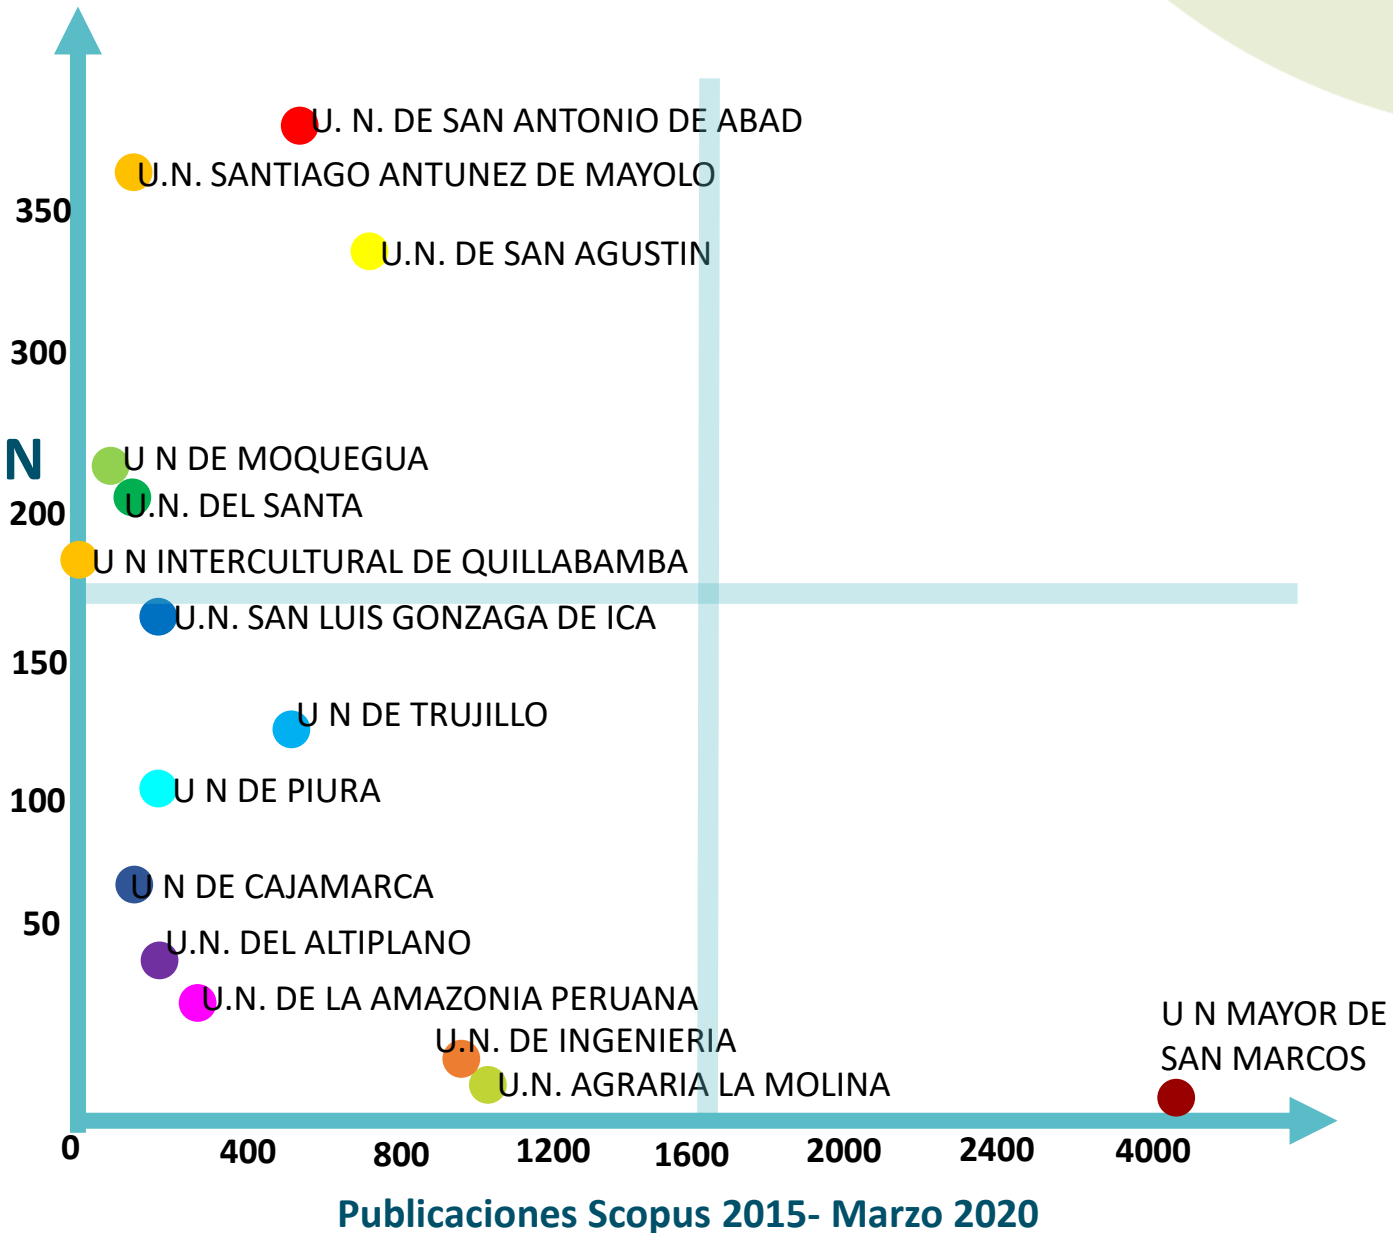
N

350
300
200
150
100
50
0

U. N. DE SAN ANTONIO DE ABAD
U.N. SANTIAGO ANTUNEZ DE MAYOLO
U.N. DE SAN AGUSTIN
U N DE MOQUEGUA
U.N. DEL SANTA
U N INTERCULTURAL DE QUILLABAMBA
U.N. SAN LUIS GONZAGA DE ICA
U N DE TRUJILLO
U N DE PIURA
U N DE CAJAMARCA
U.N. DEL ALTIPLANO
U.N. DE LA AMAZONIA PERUANA
U.N. DE INGENIERIA
U.N. AGRARIA LA MOLINA
U N MAYOR DE SAN MARCOS

400
800
1200
1600
2000
2400
4000

Publicaciones Scopus 2015- Marzo 2020